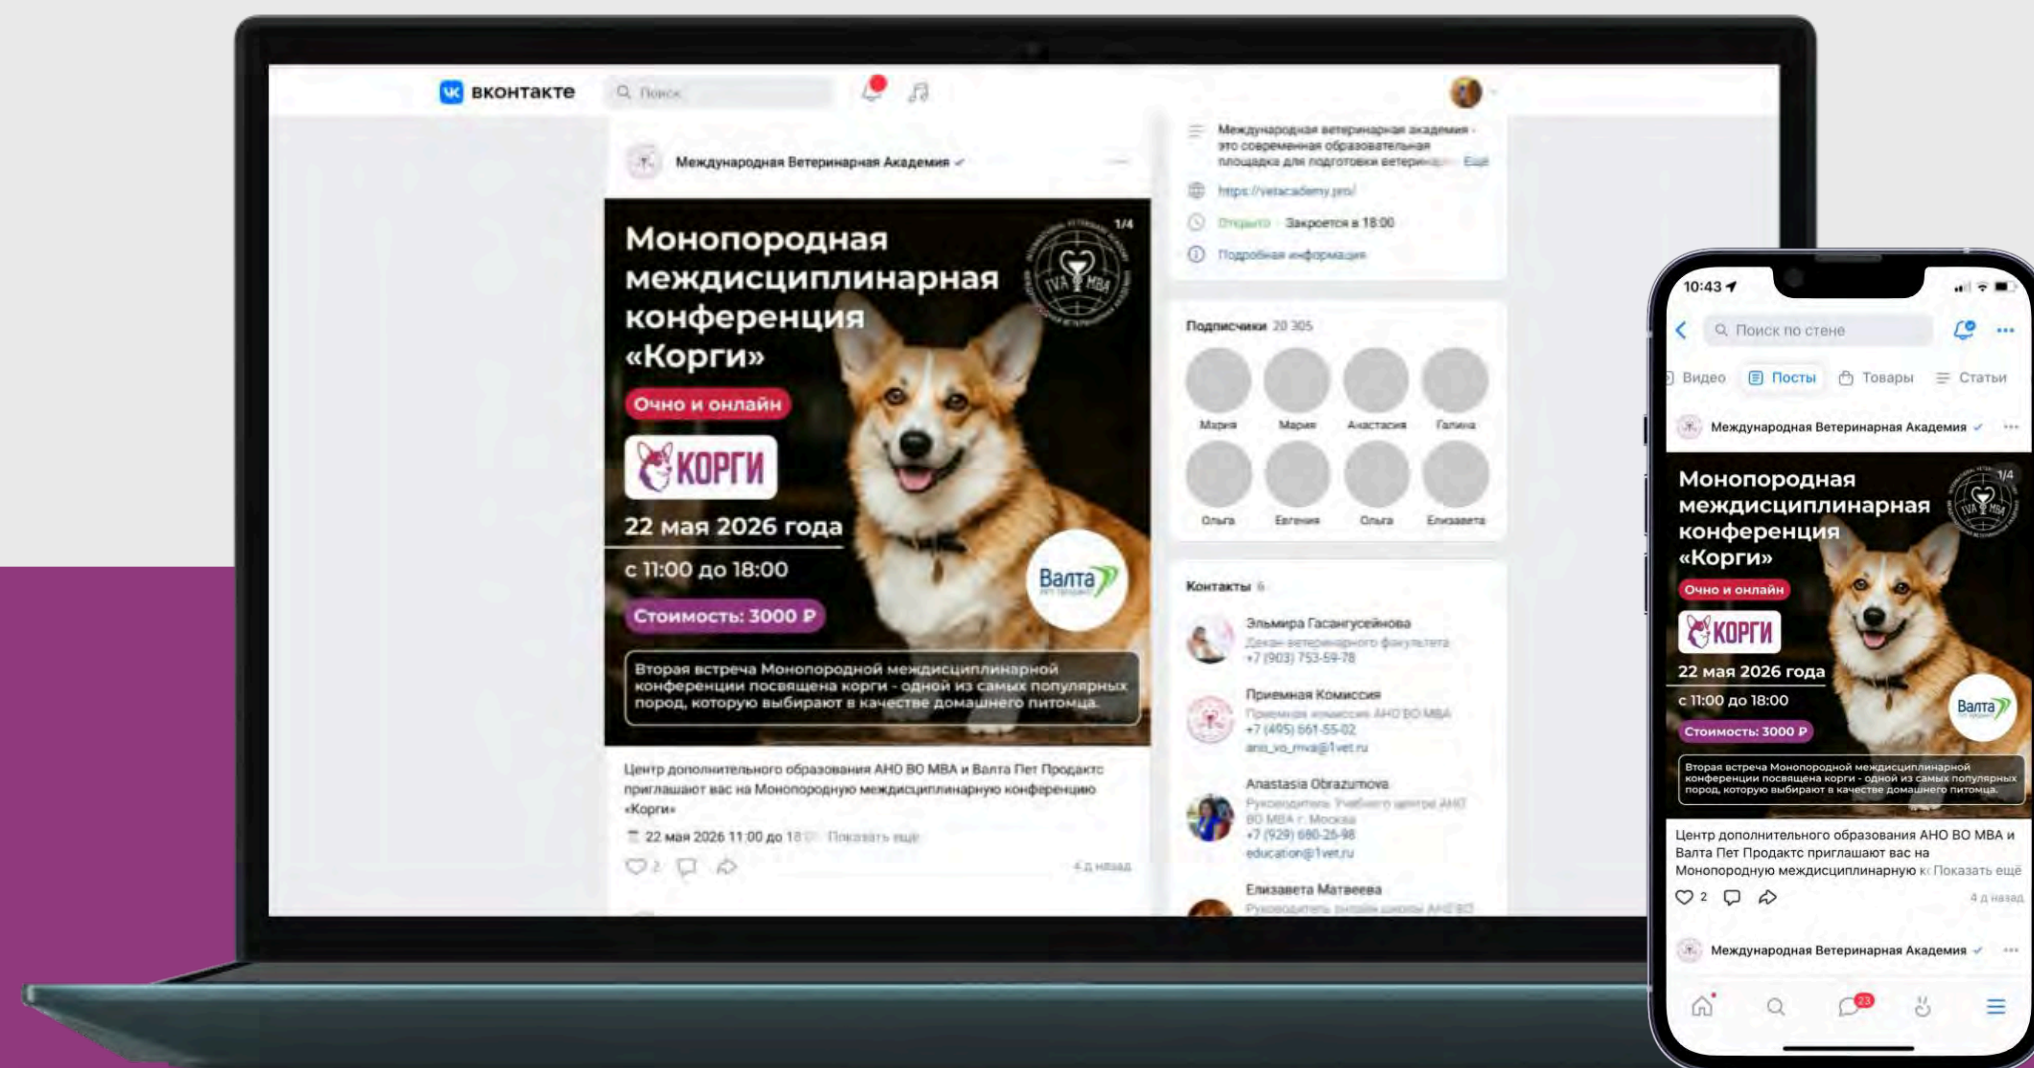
вконтакте

Поиск

Международная Ветеринарная Академия

1/4

Монопородная междисциплинарная конференция «Корги»

Очно и онлайн

КОРГИ

22 мая 2026 года

с 11:00 до 18:00

Стоимость: 3000 ₽

Валта

Вторая встреча Монопородной междисциплинарной конференции посвящена корги - одной из самых популярных пород, которую выбирают в качестве домашнего питомца.

Центр дополнительного образования АНО ВО МВА и Валта Пет Продактс приглашают вас на Монопородную междисциплинарную конференцию «Корги»

22 мая 2026 11:00 до 18 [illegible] Показать ещё

2

4 д назад

Международная ветеринарная академия - это современная образовательная площадка для подготовки ветерина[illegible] Ещё

https://vetacademy.pro/

Открыто · Закроется в 18:00

Подробная информация

Подписчики 20 305

Мария
Мария
Анастасия
Галина
Ольга
Евгения
Ольга
Елизавета

Контакты 6

Эльмира Гасангусейнова
Декан ветеринарного факультета
+7 (903) 753-59-78

Приемная Комиссия
Приемная комиссия АНО ВО МВА
+7 (495) 661-55-02
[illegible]

Anastasia Obrazumova
Руководитель Учебного центра АНО ВО МВА г. Москва
+7 (929) 680-26-98
education@1vet.ru

Елизавета Матвеева
Руководитель онлайн школы АНО ВО

10:43

Поиск по стене

Видео
Посты
Товары
Статьи

Международная Ветеринарная Академия

1/4

Монопородная междисциплинарная конференция «Корги»

Очно и онлайн

КОРГИ

22 мая 2026 года

с 11:00 до 18:00

Стоимость: 3000 ₽

Валта

Вторая встреча Монопородной междисциплинарной конференции посвящена корги - одной из самых популярных пород, которую выбирают в качестве домашнего питомца.

Центр дополнительного образования АНО ВО МВА и Валта Пет Продактс приглашают вас на Монопородную междисциплинарную к Показать ещё

2

4 д назад

Международная Ветеринарная Академия

23